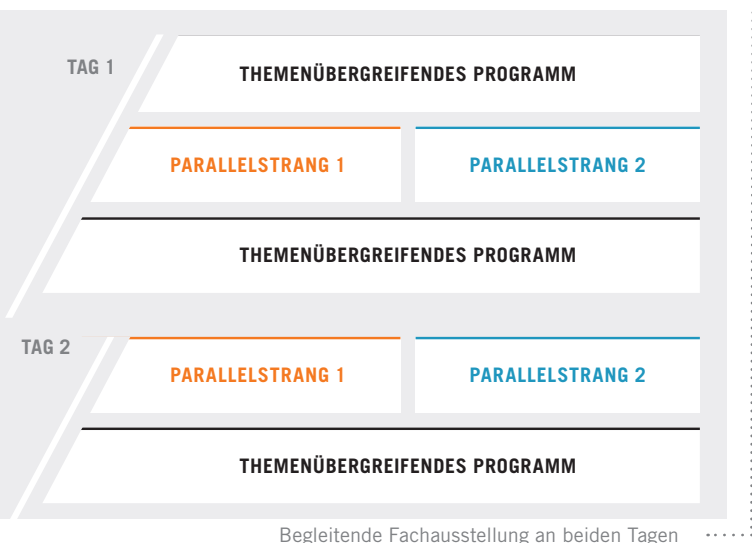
TAG 1

THEMENÜBERGREIFENDES PROGRAMM

PARALLELSTRANG 1

PARALLELSTRANG 2

THEMENÜBERGREIFENDES PROGRAMM

TAG 2

PARALLELSTRANG 1

PARALLELSTRANG 2

THEMENÜBERGREIFENDES PROGRAMM

Begleitende Fachausstellung an beiden Tagen